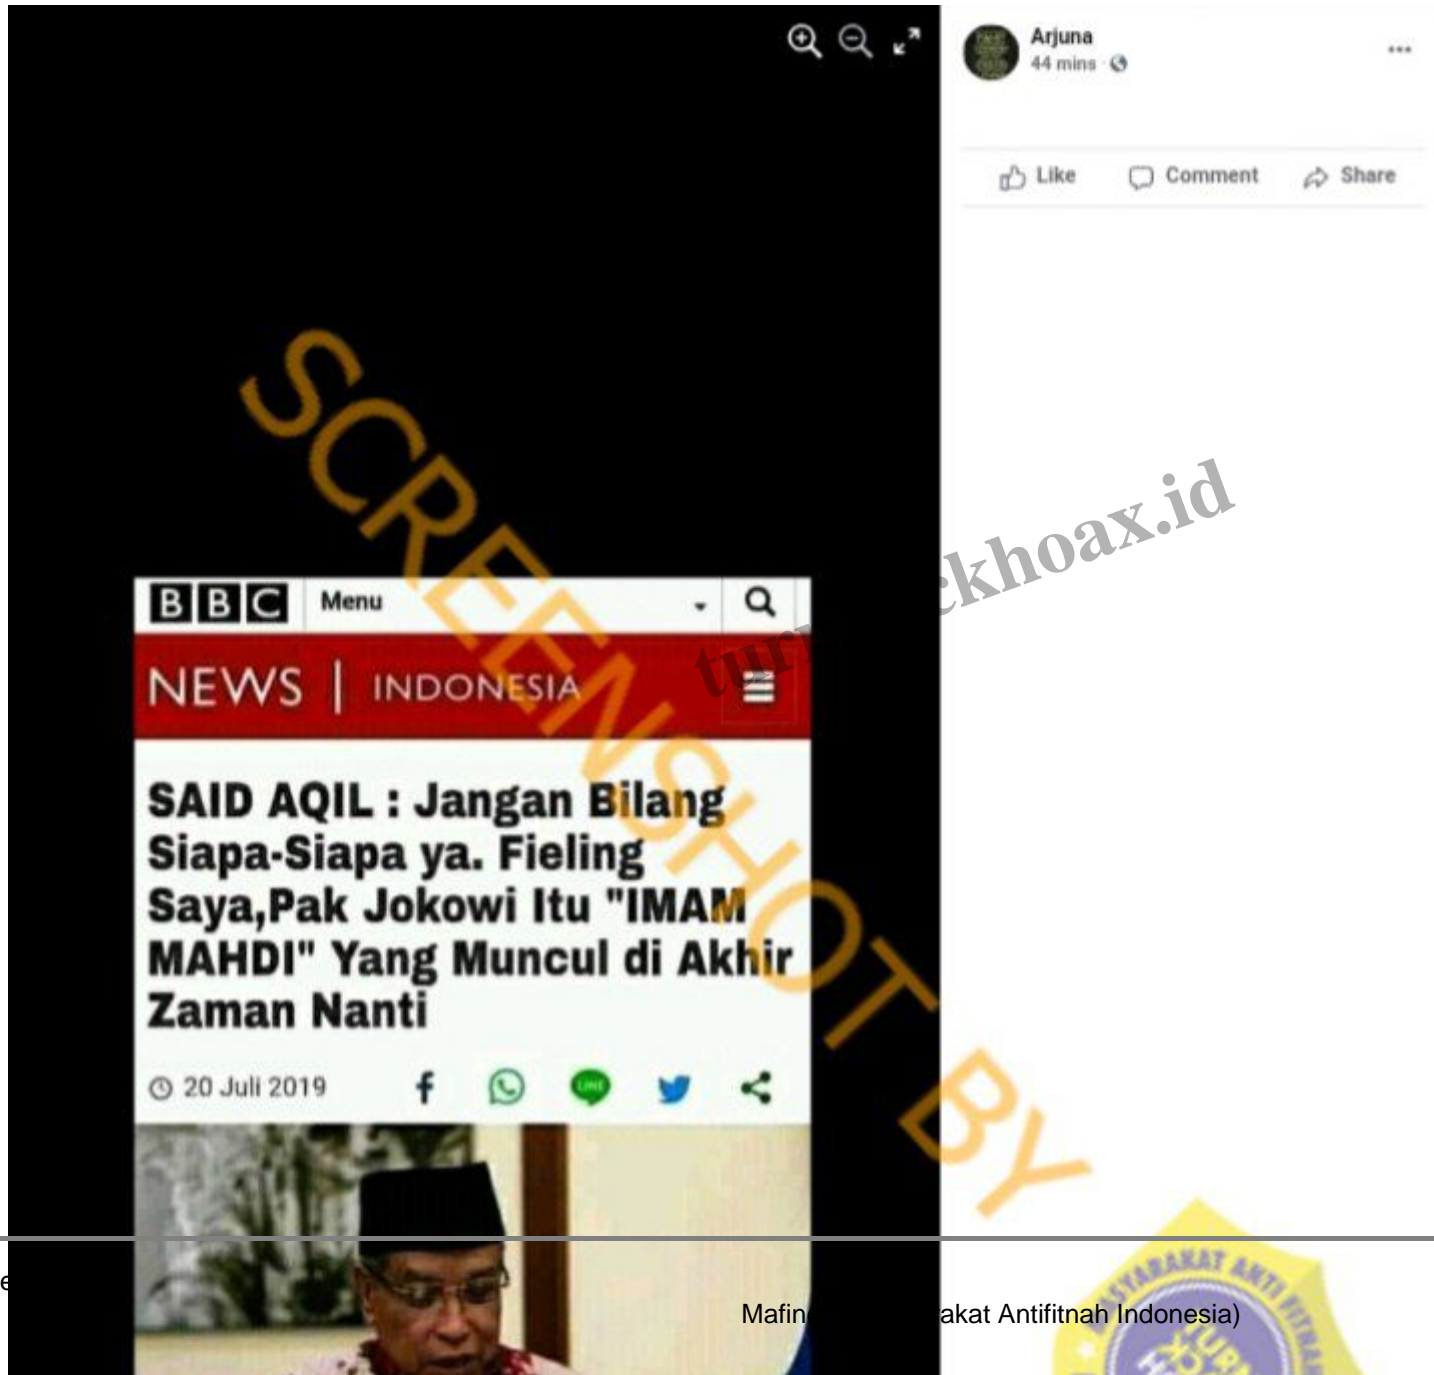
Arjuna
44 mins

Like Comment Share

SCREENSHOT BY turnbackhoax.id

BBC Menu

NEWS | INDONESIA

SAID AQIL : Jangan Bilang Siapa-Siapa ya. Fieling Saya,Pak Jokowi Itu "IMAM MAHDI" Yang Muncul di Akhir Zaman Nanti

20 Juli 2019

Mafin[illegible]akat Antifitnah Indonesia)

MASYARAKAT ANTI FITNAH